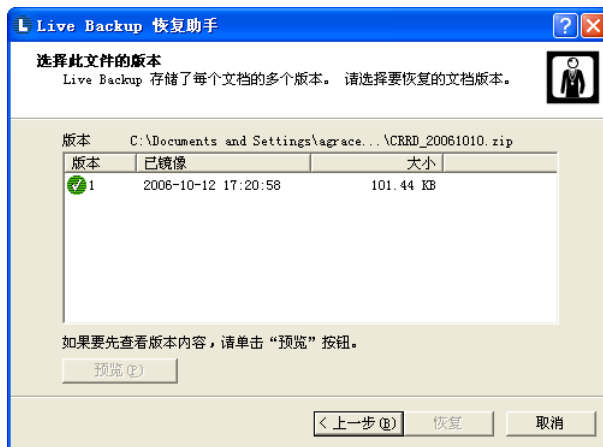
L Live Backup 恢复助手

选择此文件的版本
Live Backup 存储了每个文档的多个版本。 请选择要恢复的文档版本。

版本 C:\Documents and Settings\agrace...\CRRD_20061010.zip

| 版本 | 已镜像 | 大小 |
|---|---|---|
| 1 | 2006-10-12 17:20:58 | 101.44 KB |

如果要先查看版本内容，请单击“预览”按钮。

预览(P)

< 上一步(B) 恢复 取消